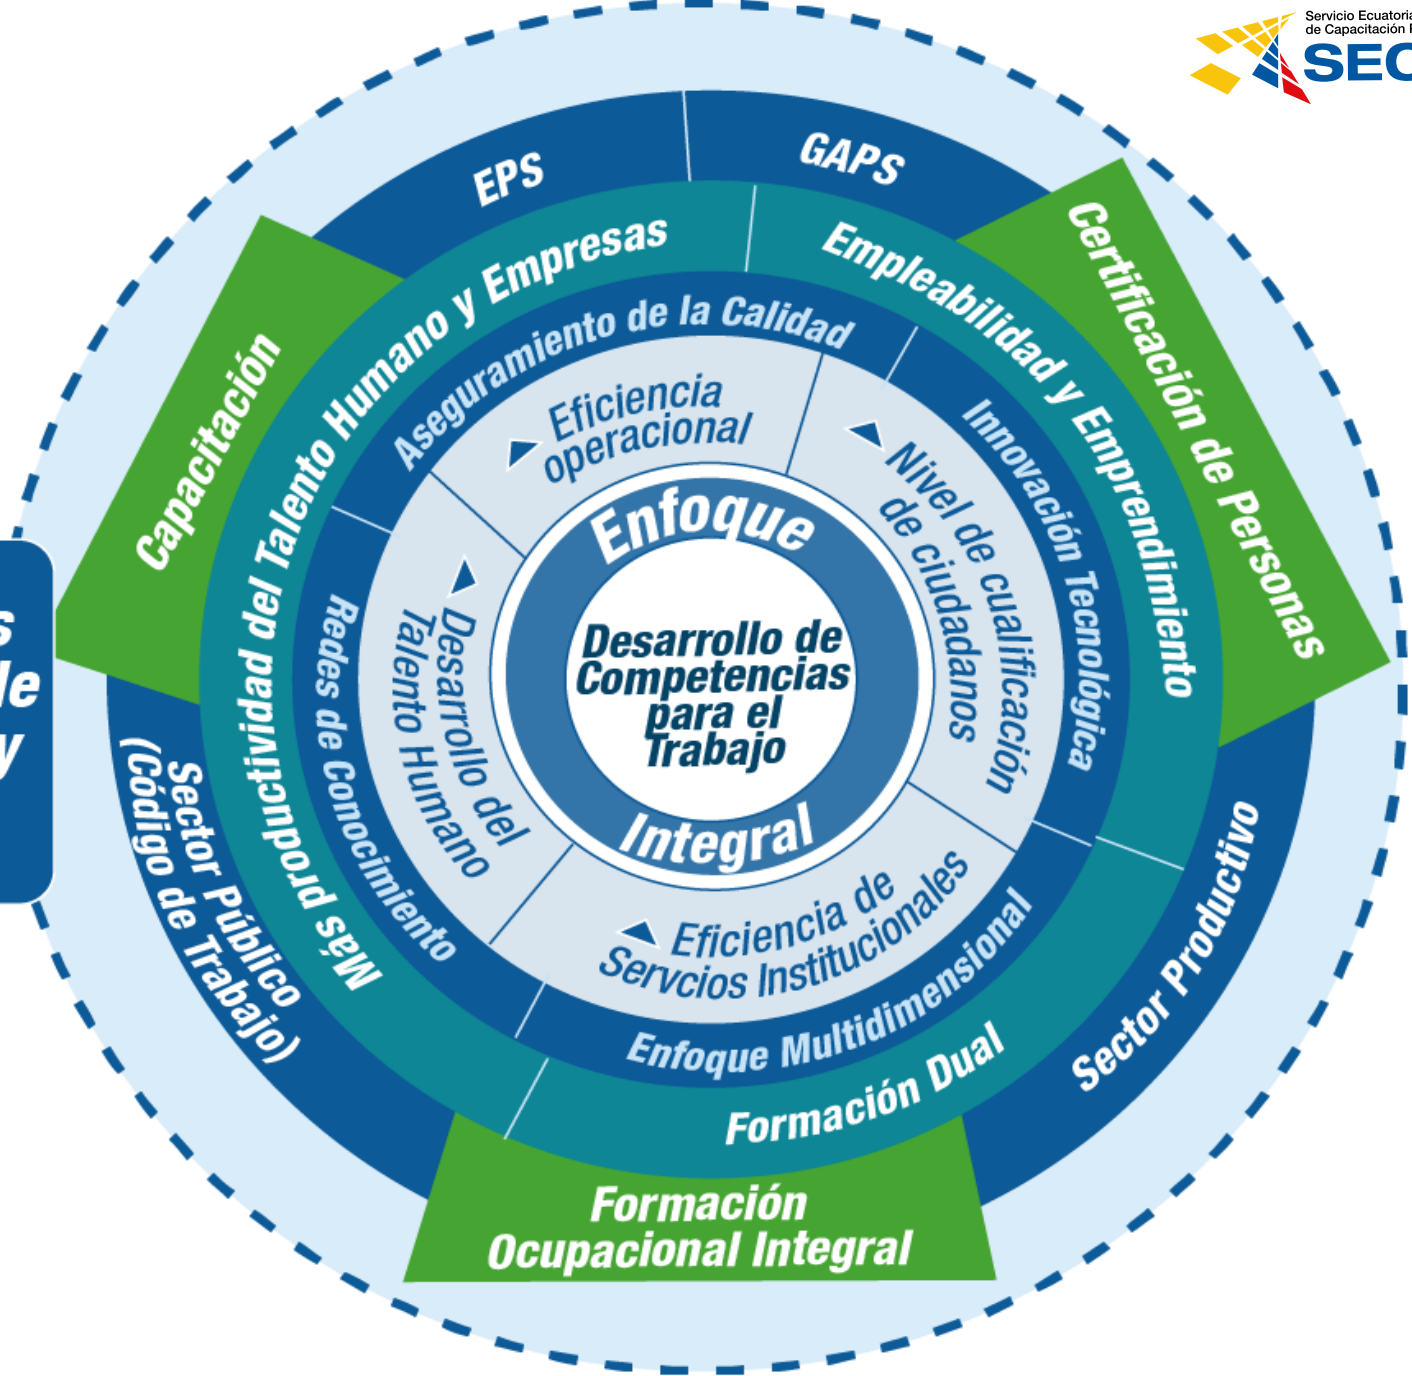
Servicio Ecuatoria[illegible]
de Capacitación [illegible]
SEC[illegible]

EPS
GAPS
Capacitación
Certificación de Personas
Más productividad del Talento Humano y Empresas
Empleabilidad y Emprendimiento
Aseguramiento de la Calidad
Innovación Tecnológica
Redes de Conocimiento
Enfoque Multidimensional
Eficiencia operacional
Nivel de cualificación de ciudadanos
Desarrollo del Talento Humano
Eficiencia de Servcios Institucionales
Enfoque
Desarrollo de Competencias para el Trabajo
Integral
Sector Público (Código de Trabajo)
Sector Productivo
Formación Dual
Formación Ocupacional Integral
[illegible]s
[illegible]le
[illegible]y